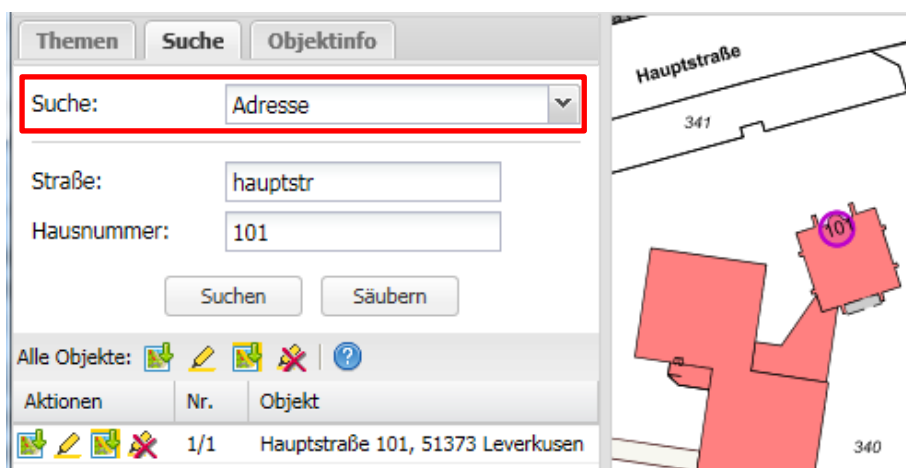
Themen Suche Objektinfo

Suche: Adresse

Straße: hauptstr

Hausnummer: 101

Suchen Säubern

Alle Objekte:

| Aktionen | Nr. | Objekt |
|---|---|---|
| | 1/1 | Hauptstraße 101, 51373 Leverkusen |

Hauptstraße

341

101

340